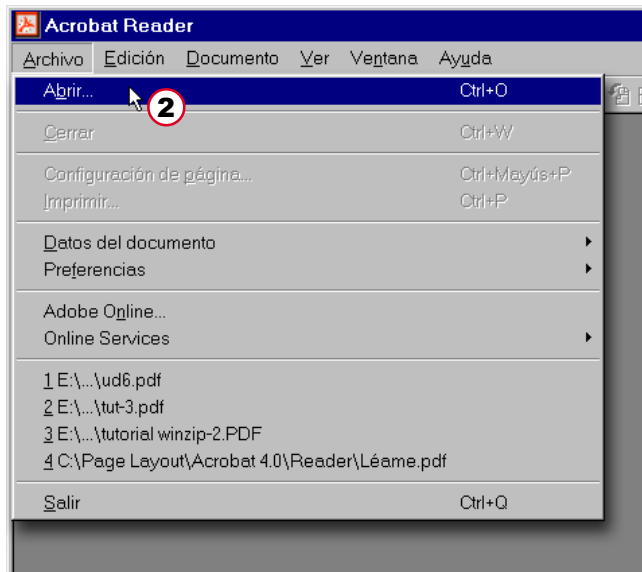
Acrobat Reader

Archivo Edición Documento Ver Ventana Ayuda

Abrir... Ctrl+O

2

Cerrar Ctrl+W

Configuración de página... Ctrl+Mayús+P
Imprimir... Ctrl+P

Datos del documento
Preferencias

Adobe Online...
Online Services

1 E:\...\ud6.pdf
2 E:\...\tut-3.pdf
3 E:\...\tutorial winzip-2.PDF
4 C:\Page Layout\Acrobat 4.0\Reader\Léame.pdf

Salir Ctrl+Q